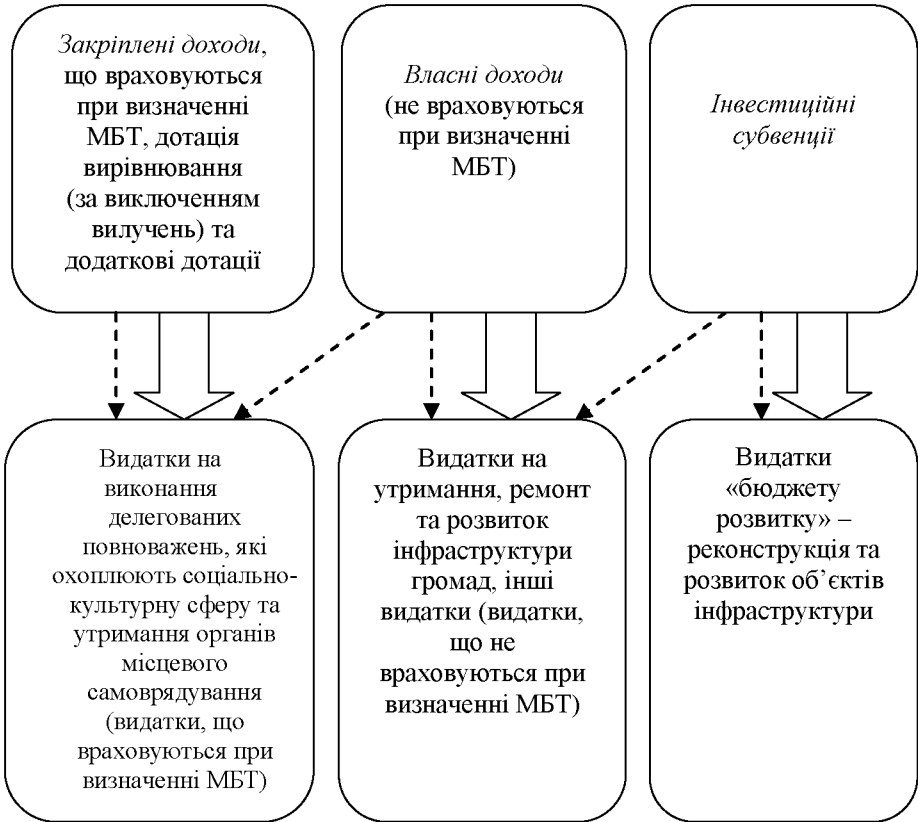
Закріплені доходи, що враховуються при визначенні МБТ, дотація вирівнювання (за виключенням вилучень) та додаткові дотації

Власні доходи (не враховуються при визначенні МБТ)

Інвестиційні субвенції

Видатки на виконання делегованих повноважень, які охоплюють соціально-культурну сферу та утримання органів місцевого самоврядування (видатки, що враховуються при визначенні МБТ)

Видатки на утримання, ремонт та розвиток інфраструктури громад, інші видатки (видатки, що не враховуються при визначенні МБТ)

Видатки «бюджету розвитку» – реконструкція та розвиток об'єктів інфраструктури